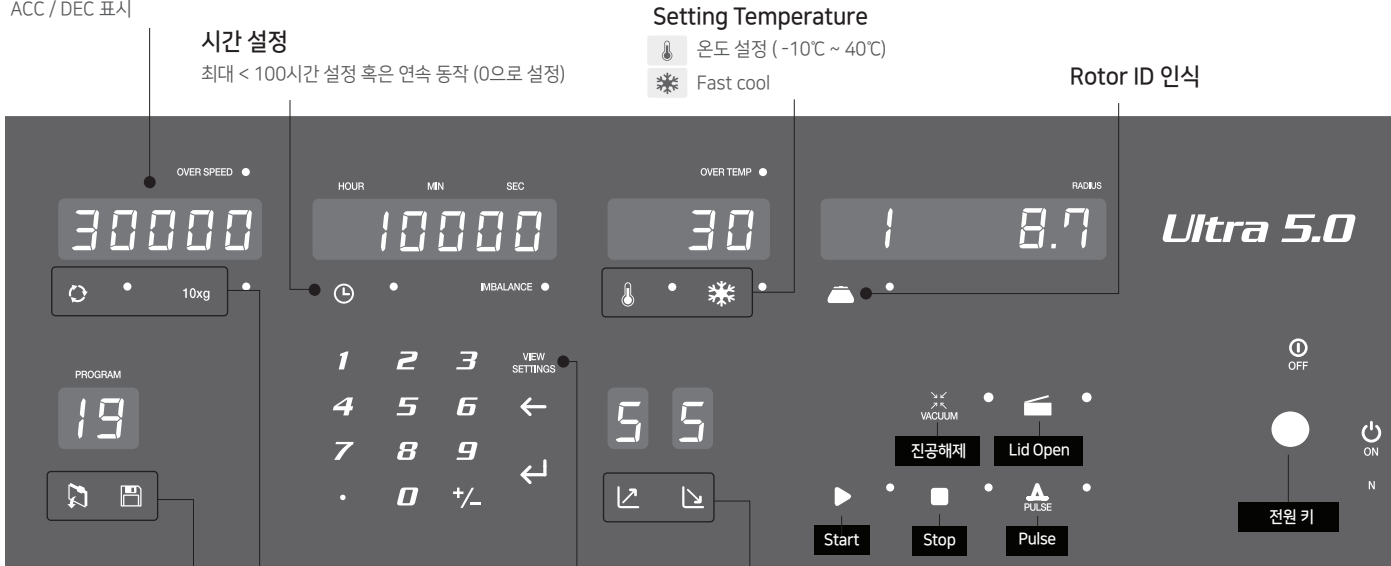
ACC / DEC 표시

시간 설정
최대 < 100시간 설정 혹은 연속 동작 (0으로 설정)

Setting Temperature
온도 설정 ( -10℃ ~ 40℃)
Fast cool

Rotor ID 인식

OVER SPEED

30000

10xg

HOUR MIN SEC

10000

IMBALANCE

OVER TEMP

30

RADIUS

1 8.7

Ultra 5.0

PROGRAM

19

1 2 3
4 5 6
7 8 9
· 0 +/-

VIEW SETTINGS

←

5 5

VACUUM
진공해제
Lid Open

OFF

ON

N

Start
Stop
PULSE
Pulse

전원 키